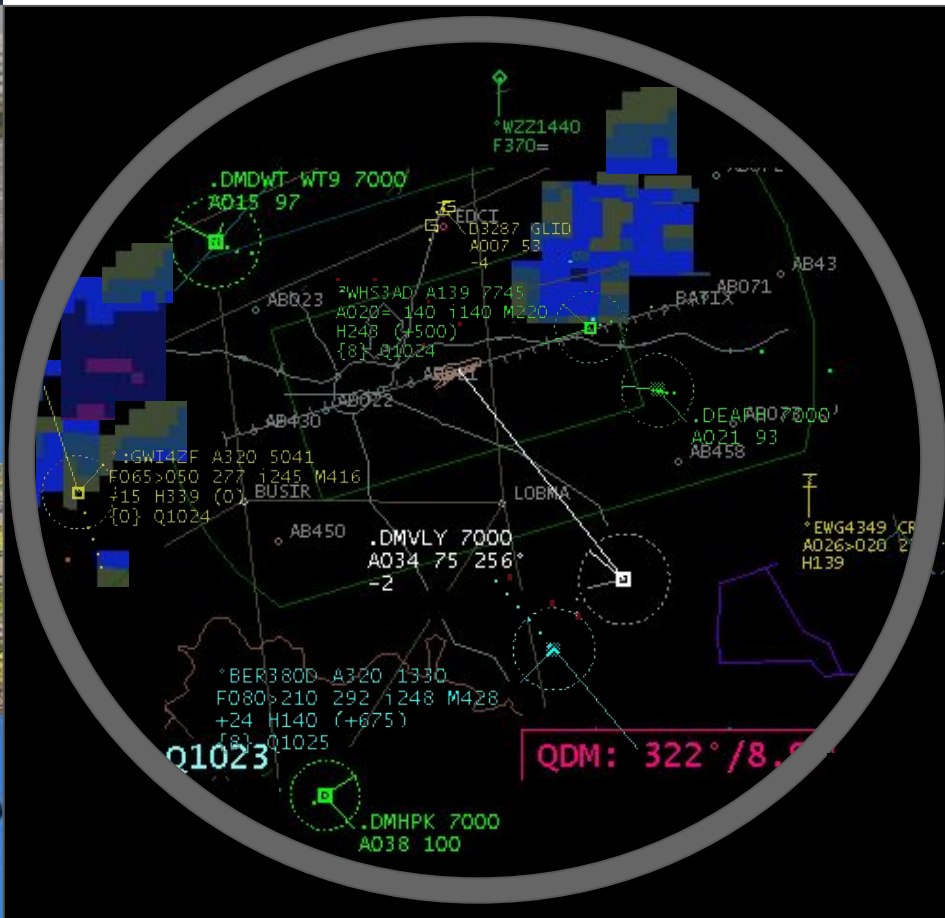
°WZZ1440
F370=

.DMDWT WT9 7000
A015 97

EDCI
D3287 GLID
A007 53
-4

AB43
AB071
BATIX

AB023
°WHS3AD A139 7745
A020= 140 i140 M220
H248 (+500)
{8} Q1024

AB022
AB430
.DEAHH 7000
A021 93
AB458

°GWI4ZF A320 5041
F065>050 277 i245 M416
+15 H339 (0)
{0} Q1024
BUSIR
LOBMA

AB450
.DMVLY 7000
A034 75 256°
-2

°EWG4349 CR
A026>020 2
H139

°BER380D A320 1330
F080>210 292 i248 M428
+24 H140 (+675)
{8} Q1025

Q1023

QDM: 322°/8.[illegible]

.DMHPK 7000
A038 100